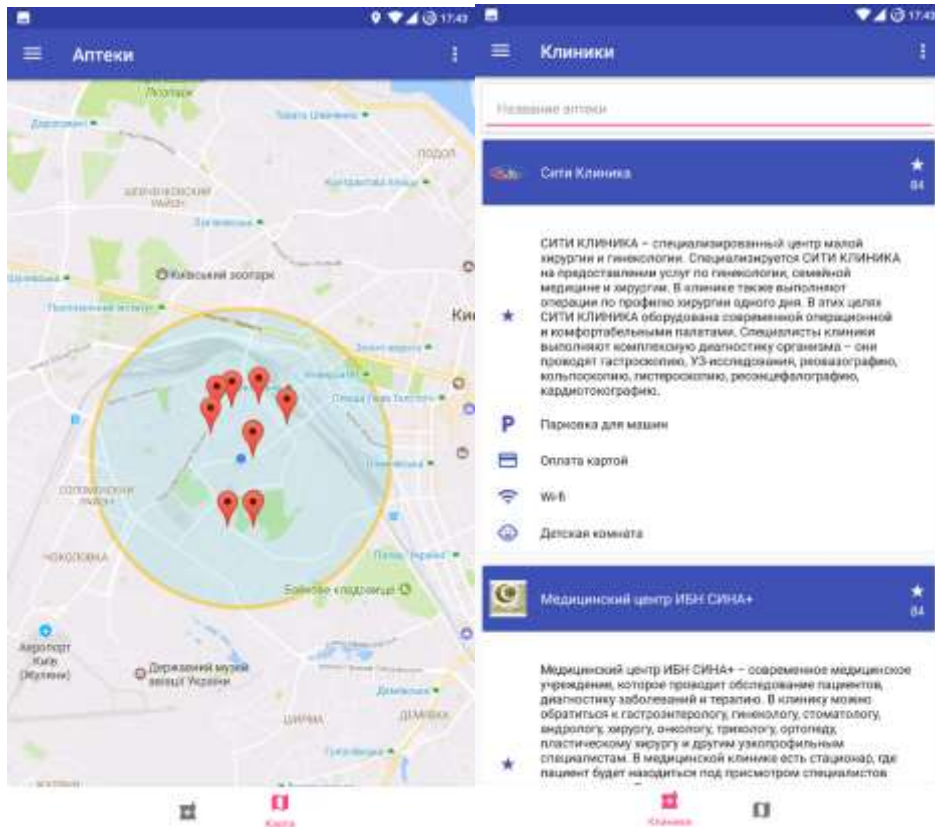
17:43

Аптеки

Лісопарк

Дорогожичі

Тараса Шевченка

Поділ

Шевченківський район

Контрактова площа

Лук'янівська

Київський зоопарк

Політехнічний інститут

Киї

Золоті ворота

Олімпійська

Площа Льва Толстого

Палац спорту

Солом'янський район

Чоколівка

Палац "Україна"

Байкове кладовище

Аеропорт Київ (Жуляни)

Державний музей авіації України

Либідська

Деміївка

Голосіївська

Карта

17:43

Клиники

Название аптеки

Сити Клиника

84

СИТИ КЛИНИКА – специализированный центр малой хирургии и гинекологии. Специализируется СИТИ КЛИНИКА на предоставлении услуг по гинекологии, семейной медицине и хирургии. В клинике также выполняют операции по профилю хирургии одного дня. В этих целях СИТИ КЛИНИКА оборудована современной операционной и комфортабельными палатами. Специалисты клиники выполняют комплексную диагностику организма – они проводят гастроскопию, УЗ-исследования, реовазографию, кольпоскопию, гистероскопию, реоэнцефалографию, кардиотокографию.

Парковка для машин

Оплата картой

Wi-fi

Детская комната

Медицинский центр ИБН СИНА+

84

Медицинский центр ИБН СИНА+ – современное медицинское учреждение, которое проводит обследование пациентов, диагностику заболеваний и терапию. В клинику можно обратиться к гастроэнтерологу, гинекологу, стоматологу, андрологу, хирургу, онкологу, трихологу, ортопеду, пластическому хирургу и другим узкопрофильным специалистам. В медицинской клинике есть стационар, где пациент будет находиться под присмотром специалистов

Клиники